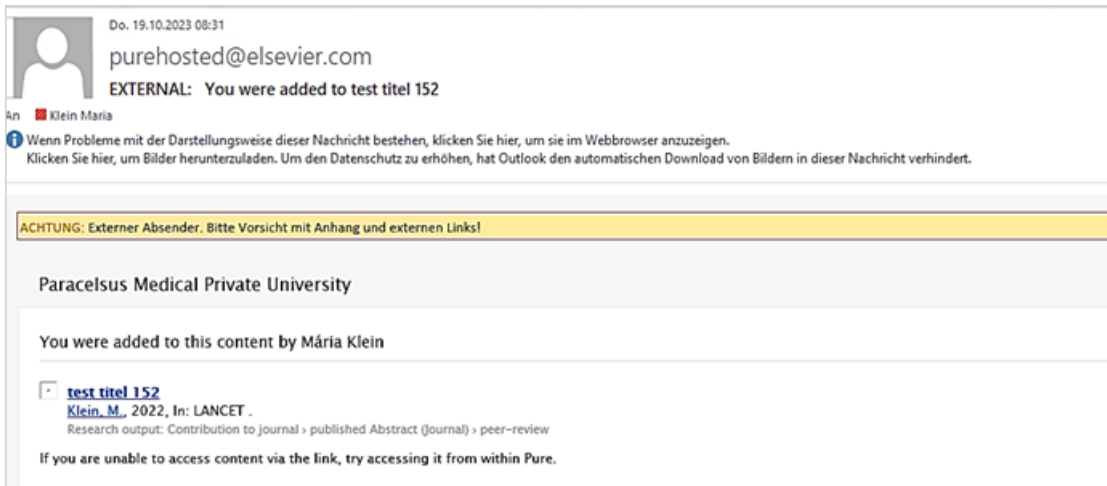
Do. 19.10.2023 08:31

purehosted@elsevier.com

EXTERNAL: You were added to test titel 152

An Klein Maria

Wenn Probleme mit der Darstellungsweise dieser Nachricht bestehen, klicken Sie hier, um sie im Webbrowser anzuzeigen.
Klicken Sie hier, um Bilder herunterzuladen. Um den Datenschutz zu erhöhen, hat Outlook den automatischen Download von Bildern in dieser Nachricht verhindert.

ACHTUNG: Externer Absender. Bitte Vorsicht mit Anhang und externen Links!

Paracelsus Medical Private University

You were added to this content by Mária Klein

test titel 152
Klein, M., 2022, In: LANCET .
Research output: Contribution to journal › published Abstract (Journal) › peer-review

If you are unable to access content via the link, try accessing it from within Pure.